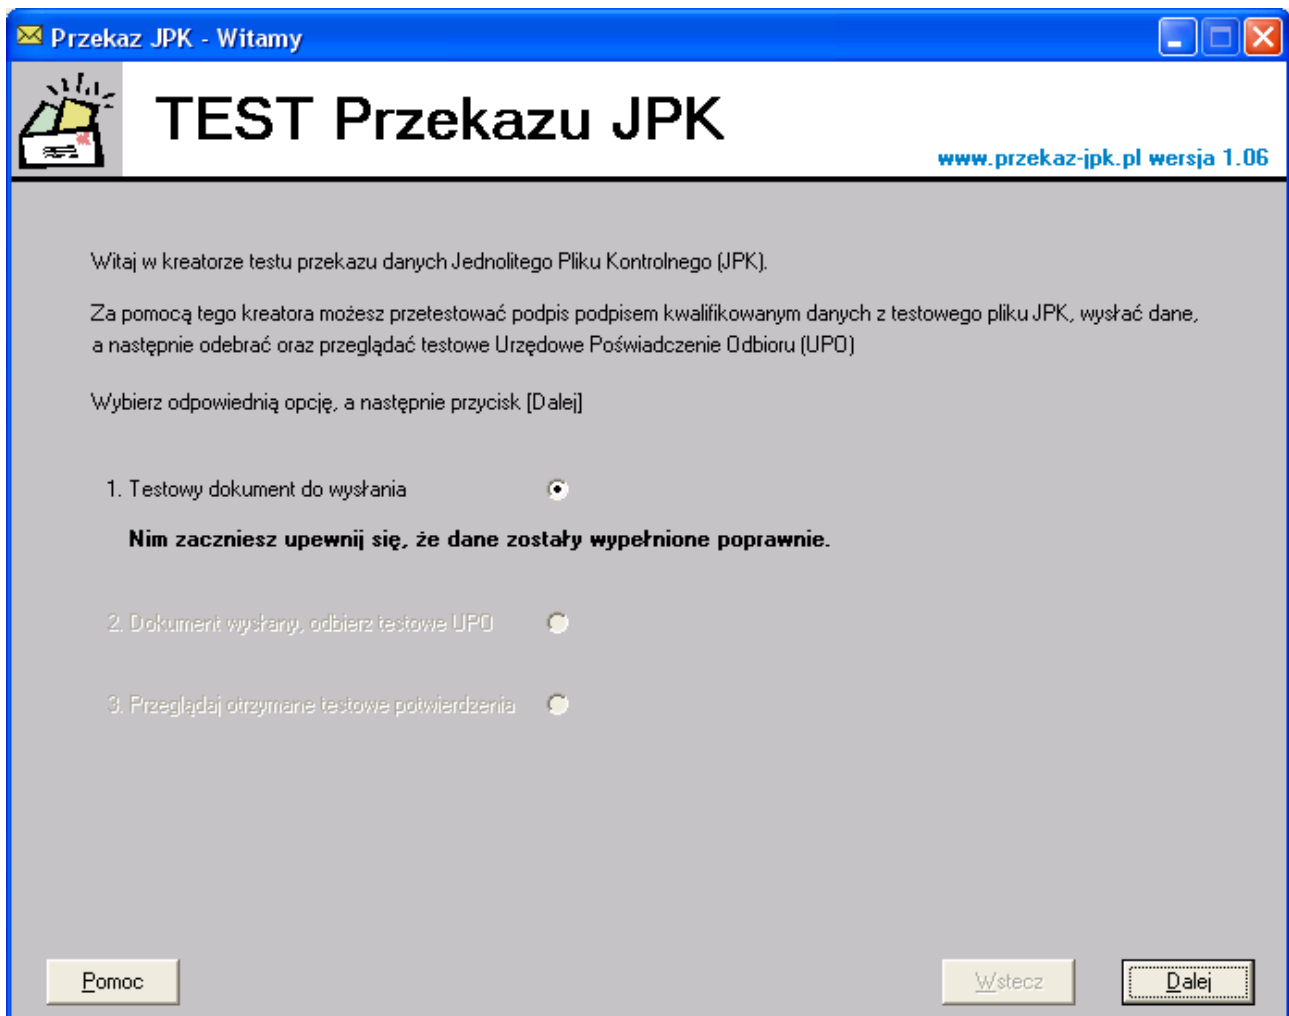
Przekaz JPK - Witamy

TEST Przekazu JPK

www.przekaz-jpk.pl wersja 1.06

Witaj w kreatorze testu przekazu danych Jednolitego Pliku Kontrolnego (JPK).

Za pomocą tego kreatora możesz przetestować podpis podpisem kwalifikowanym danych z testowego pliku JPK, wysłać dane, a następnie odebrać oraz przeglądać testowe Urzędowe Poświadczenie Odbioru (UPO)

Wybierz odpowiednią opcję, a następnie przycisk [Dalej]

1. Testowy dokument do wysłania

Nim zaczniesz upewnij się, że dane zostały wypełnione poprawnie.

2. Dokument wysłany, odbierz testowe UPO

3. Przeglądaj otrzymane testowe potwierdzenia

Pomoc

Wstecz

Dalej